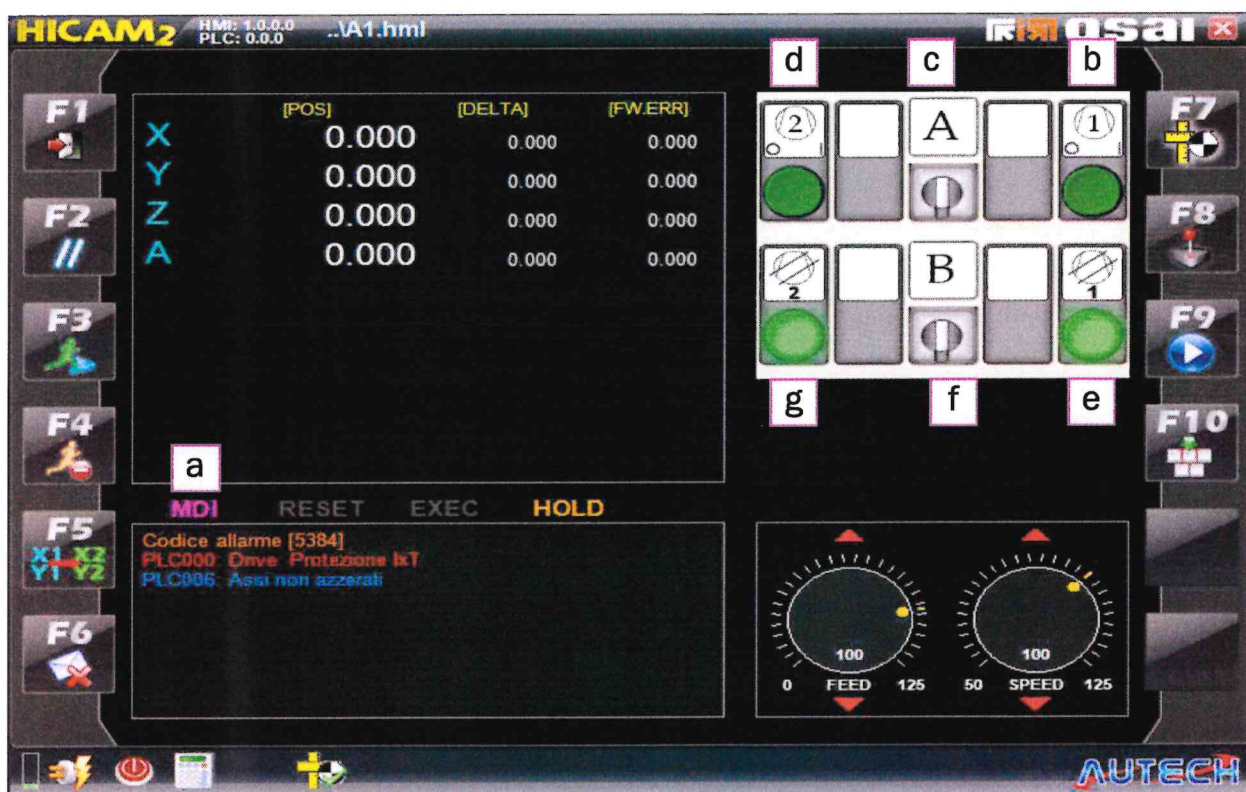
HICAM2 HMI: 1.0.0.0 PLC: 0.0.0 ..\A1.hml

osai

F1
F2
F3
F4
F5
F6

| | [POS] | [DELTA] | [FW.ERR] |
|---|---|---|---|
| X | 0.000 | 0.000 | 0.000 |
| Y | 0.000 | 0.000 | 0.000 |
| Z | 0.000 | 0.000 | 0.000 |
| A | 0.000 | 0.000 | 0.000 |

a
MDI RESET EXEC HOLD

Codice allarme [5384]
PLC000 Drive Protezione IxT
PLC006 Assi non azzerati

d c b
2 A 1
2 B 1
g f e

F7
F8
F9
F10

100
0 FEED 125
100
50 SPEED 125

AUTECH